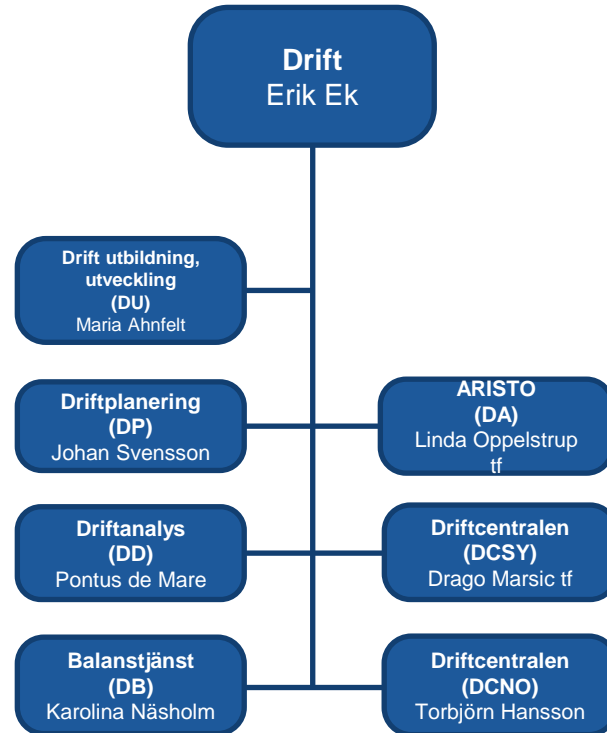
Drift
Erik Ek

Drift utbildning, utveckling
(DU)
Maria Ahnfelt

Driftplanering
(DP)
Johan Svensson

ARISTO
(DA)
Linda Oppelstrup tf

Driftanalys
(DD)
Pontus de Mare

Driftcentralen
(DCSY)
Drago Marsic tf

Balanstjänst
(DB)
Karolina Näsholm

Driftcentralen
(DCNO)
Torbjörn Hansson